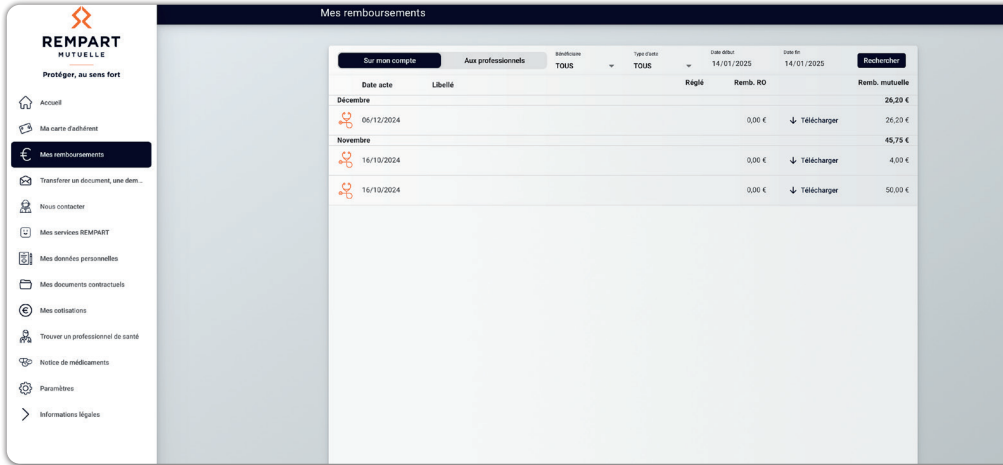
REMPART
MUTUELLE
Protéger, au sens fort

Accueil
Ma carte d'adhérent
Mes remboursements
Transferer un document, une dem...
Nous contacter
Mes services REMPART
Mes données personnelles
Mes documents contractuels
Mes cotisations
Trouver un professionnel de santé
Notice de médicaments
Paramètres
Informations légales

Mes remboursements

Sur mon compte
Aux professionnels
Bénéficiaire
TOUS
Type d'acte
TOUS
Date début
14/01/2025
Date fin
14/01/2025
Rechercher

| Date acte | Libellé | Réglé | Remb. RO | | Remb. mutuelle |
|---|---|---|---|---|---|
| Décembre | | | | | 26,20 € |
| 06/12/2024 | | | 0,00 € | Télécharger | 26,20 € |
| Novembre | | | | | 45,75 € |
| 16/10/2024 | | | 0,00 € | Télécharger | 4,00 € |
| 16/10/2024 | | | 0,00 € | Télécharger | 50,00 € |